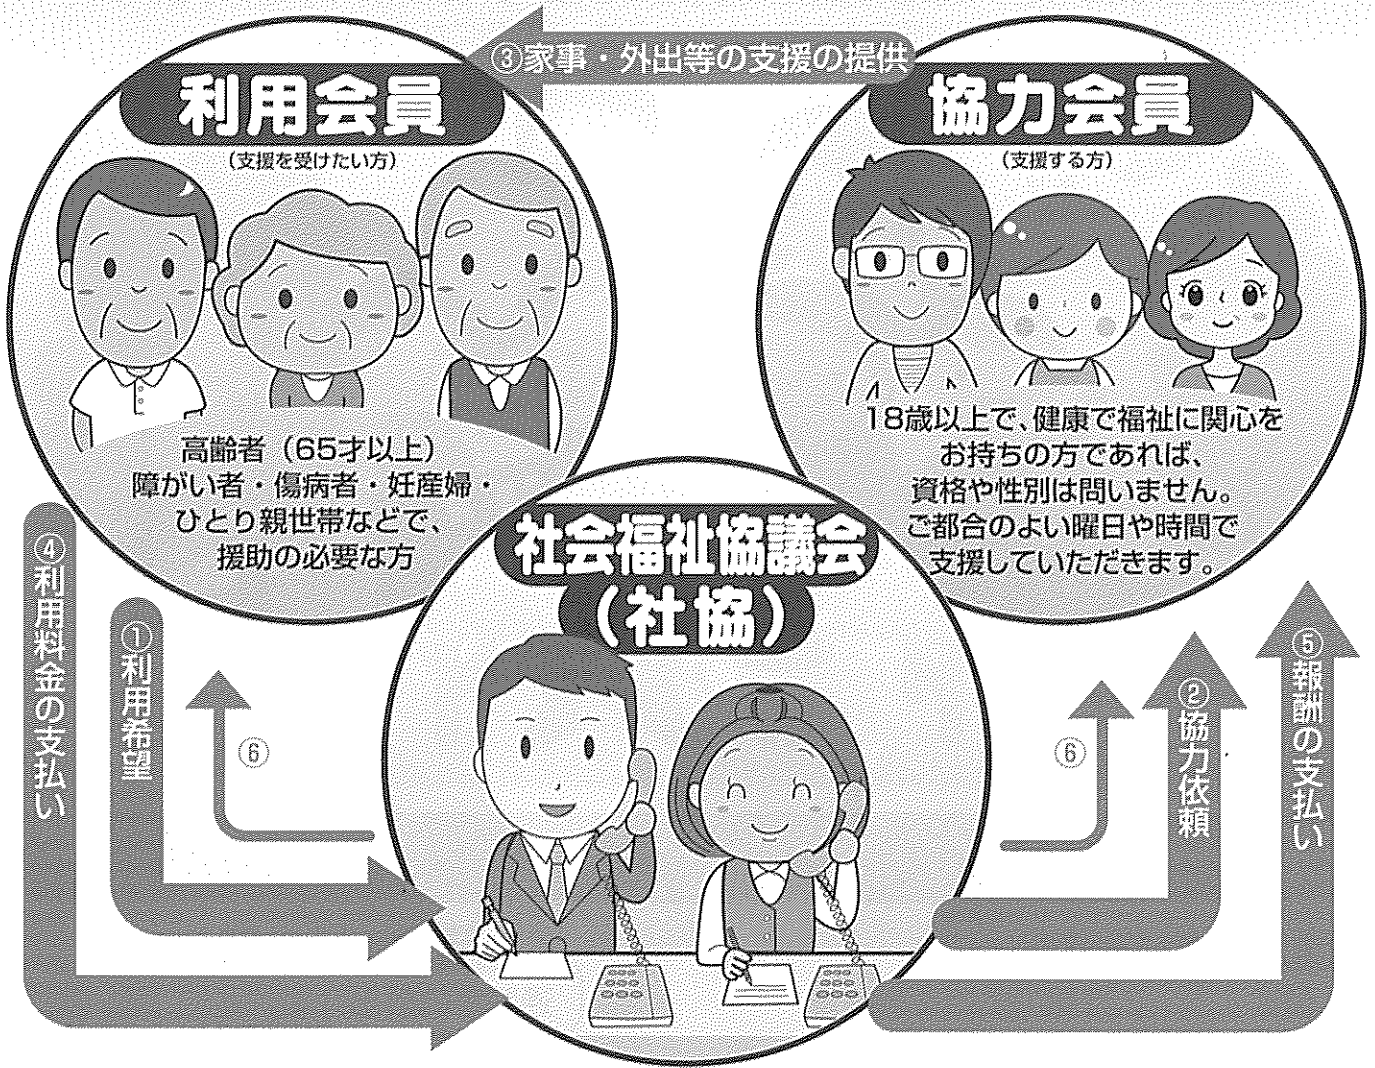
③家事・外出等の支援の提供

利用会員
（支援を受けたい方）

高齢者（65才以上）
障がい者・傷病者・妊産婦・
ひとり親世帯などで、
援助の必要な方

協力会員
（支援する方）

18歳以上で、健康で福祉に関心を
お持ちの方であれば、
資格や性別は問いません。
ご都合のよい曜日や時間で
支援していただきます。

社会福祉協議会
（社協）

④利用料金の支払い

①利用希望

⑥

⑥

②協力依頼

⑤報酬の支払い